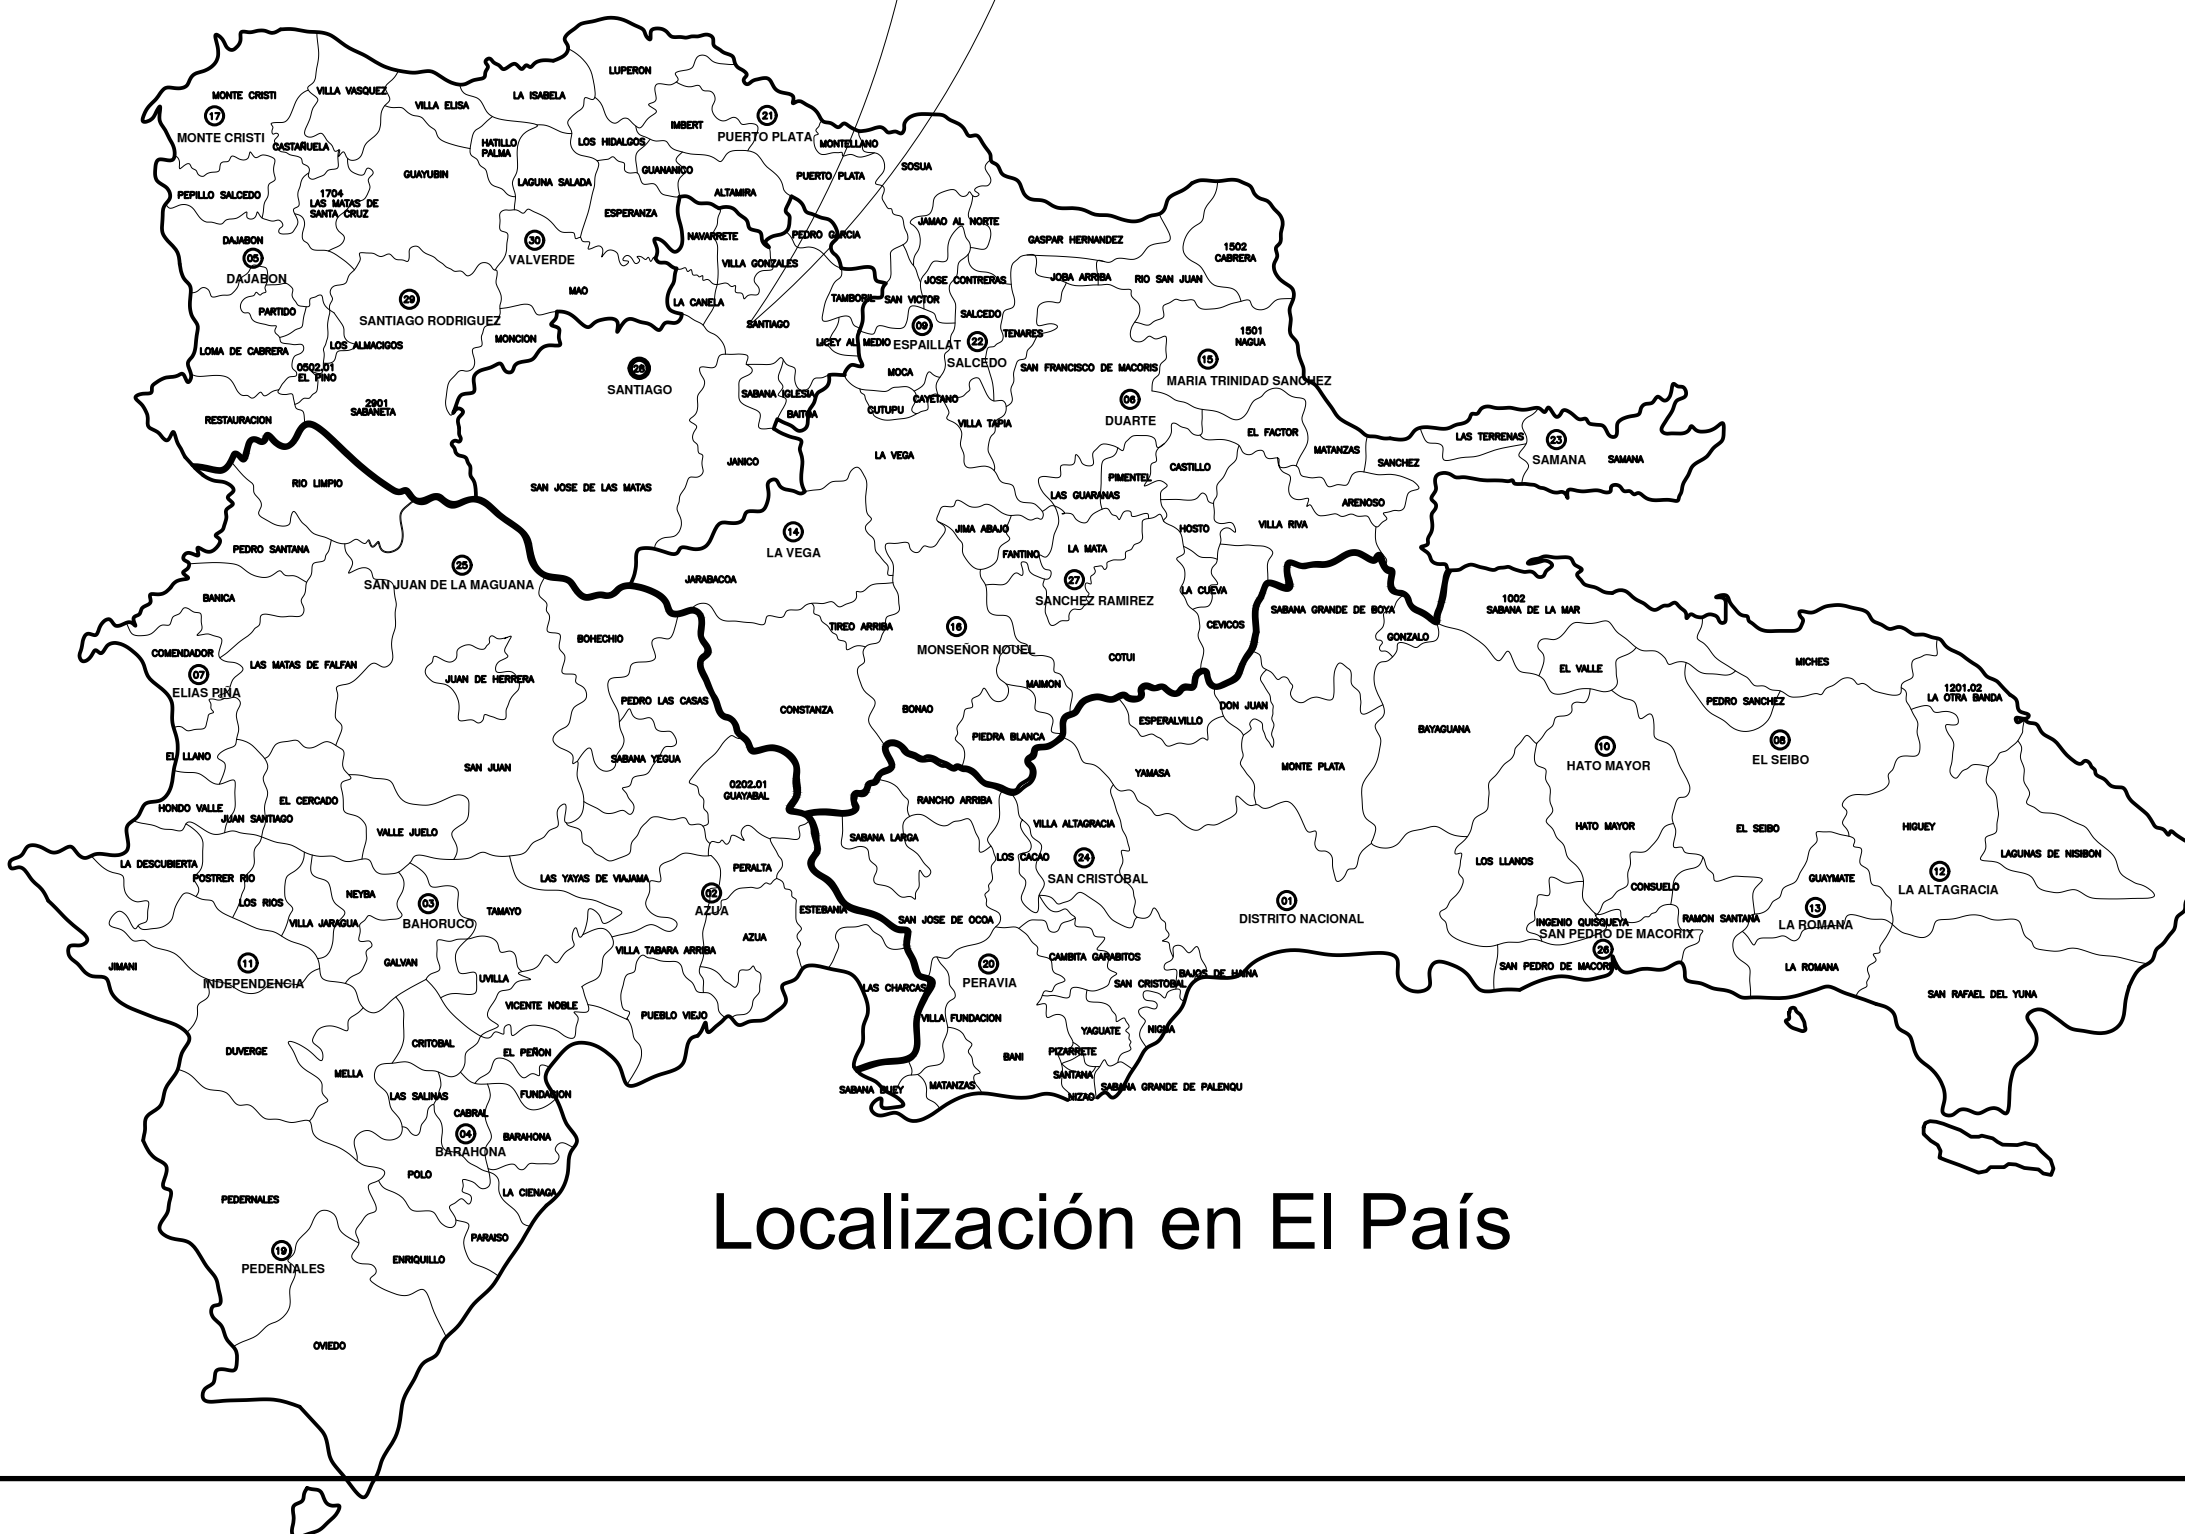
MONTE CRISTI
17
MONTE CRISTI
VILLA VASQUEZ
VILLA ELISA
LA ISABELA
LUPERON
IMBERT
21
PUERTO PLATA
MONTELLANO
CASTAÑUELA
HATILLO PALMA
LOS HIDALGOS
GUANANICO
PUERTO PLATA
SOSUA
PEPILLO SALCEDO
1704 LAS MATAS DE SANTA CRUZ
GUAYUBIN
LAGUNA SALADA
ALTAMIRA
ESPERANZA
JAMAO AL NORTE
DAJABON
05
DAJABON
30
VALVERDE
NAVARRETE
PEDRO GARCIA
GASPAR HERNANDEZ
1502 CABRERA
VILLA GONZALES
JOBA ARRIBA
RIO SAN JUAN
JOSE CONTRERAS
29
SANTIAGO RODRIGUEZ
MAO
LA CANELA
TAMBORIL
SAN VICTOR
PARTIDO
SALCEDO
SANTIAGO
09
ESPAILLAT
TENARES
1501 NAGUA
MONCION
LOMA DE CABRERA
LOS ALMACIGOS
LICEY AL MEDIO
22
SALCEDO
SAN FRANCISCO DE MACORIS
15
MARIA TRINIDAD SANCHEZ
0502.01 EL PINO
28
SANTIAGO
MOCA
SABANA IGLESIA
CAYETANO
06
DUARTE
2901 SABANETA
BAITOA
CUTUPU
RESTAURACION
VILLA TAPIA
EL FACTOR
LAS TERRENAS
23
SAMANA
SAMANA
MATANZAS
SANCHEZ
LA VEGA
JANICO
PIMENTEL
CASTILLO
RIO LIMPIO
SAN JOSE DE LAS MATAS
LAS GUARANAS
ARENOSO
VILLA RIVA
JIMA ABAJO
HOSTO
14
LA VEGA
FANTINO
LA MATA
PEDRO SANTANA
25
SAN JUAN DE LA MAGUANA
JARABACOA
27
SANCHEZ RAMIREZ
LA CUEVA
SABANA GRANDE DE BOYA
1002 SABANA DE LA MAR
BANICA
CEVICOS
TIREO ARRIBA
16
MONSEÑOR NOUEL
GONZALO
BOHECHIO
COTUI
COMENDADOR
LAS MATAS DE FALFAN
07
ELIAS PIÑA
JUAN DE HERRERA
EL VALLE
MICHES
MAIMON
1201.02 LA OTRA BANDA
PEDRO LAS CASAS
DON JUAN
PEDRO SANCHEZ
CONSTANZA
BONAO
ESPERALVILLO
BAYAGUANA
PIEDRA BLANCA
10
HATO MAYOR
08
EL SEIBO
EL LLANO
SAN JUAN
SABANA YEGUA
MONTE PLATA
YAMASA
0202.01 GUAYABAL
EL CERCADO
RANCHO ARRIBA
HONDO VALLE
JUAN SANTIAGO
VILLA ALTAGRACIA
HATO MAYOR
EL SEIBO
HIGUEY
VALLE JUELO
SABANA LARGA
LA DESCUBIERTA
LOS CACAO
24
SAN CRISTOBAL
LOS LLANOS
LAGUNAS DE NISIBON
PERALTA
POSTRER RIO
LAS YAYAS DE VIAJAMA
CONSUELO
GUAYMATE
12
LA ALTAGRACIA
NEYBA
02
AZUA
01
DISTRITO NACIONAL
LOS RIOS
03
BAHORUCO
TAMAYO
ESTEBANIA
SAN JOSE DE OCOA
RAMON SANTANA
13
LA ROMANA
VILLA JARAGUA
INGENIO QUISQUEYA
SAN PEDRO DE MACORIX
AZUA
VILLA TABARA ARRIBA
CAMBITA GARABITOS
26
JIMANI
11
INDEPENDENCIA
GALVAN
20
PERAVIA
SAN PEDRO DE MACORIS
LA ROMANA
UVILLA
LAS CHARCAS
SAN CRISTOBAL
BAJOS DE HAINA
SAN RAFAEL DEL YUNA
VICENTE NOBLE
PUEBLO VIEJO
VILLA FUNDACION
YAGUATE
NIGUA
DUVERGE
CRITOBAL
EL PEÑON
BANI
PIZARRETE
MELLA
SANTANA
LAS SALINAS
FUNDACION
SABANA BUEY
MATANZAS
NIZAO
SABANA GRANDE DE PALENQU
CABRAL
04
BARAHONA
BARAHONA
POLO
LA CIENAGA
PEDERNALES
Localización en El País
PARAISO
19
PEDERNALES
ENRIQUILLO
OVIEDO